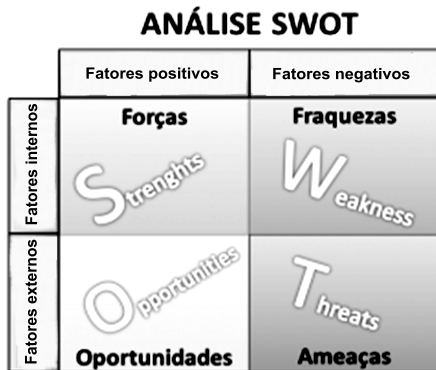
ANÁLISE SWOT

| | Fatores positivos | Fatores negativos |
|---|---|---|
| Fatores internos | Forças<br>Strenghts | Fraquezas<br>Weakness |
| Fatores externos | Opportunities<br>Oportunidades | Threats<br>Ameaças |